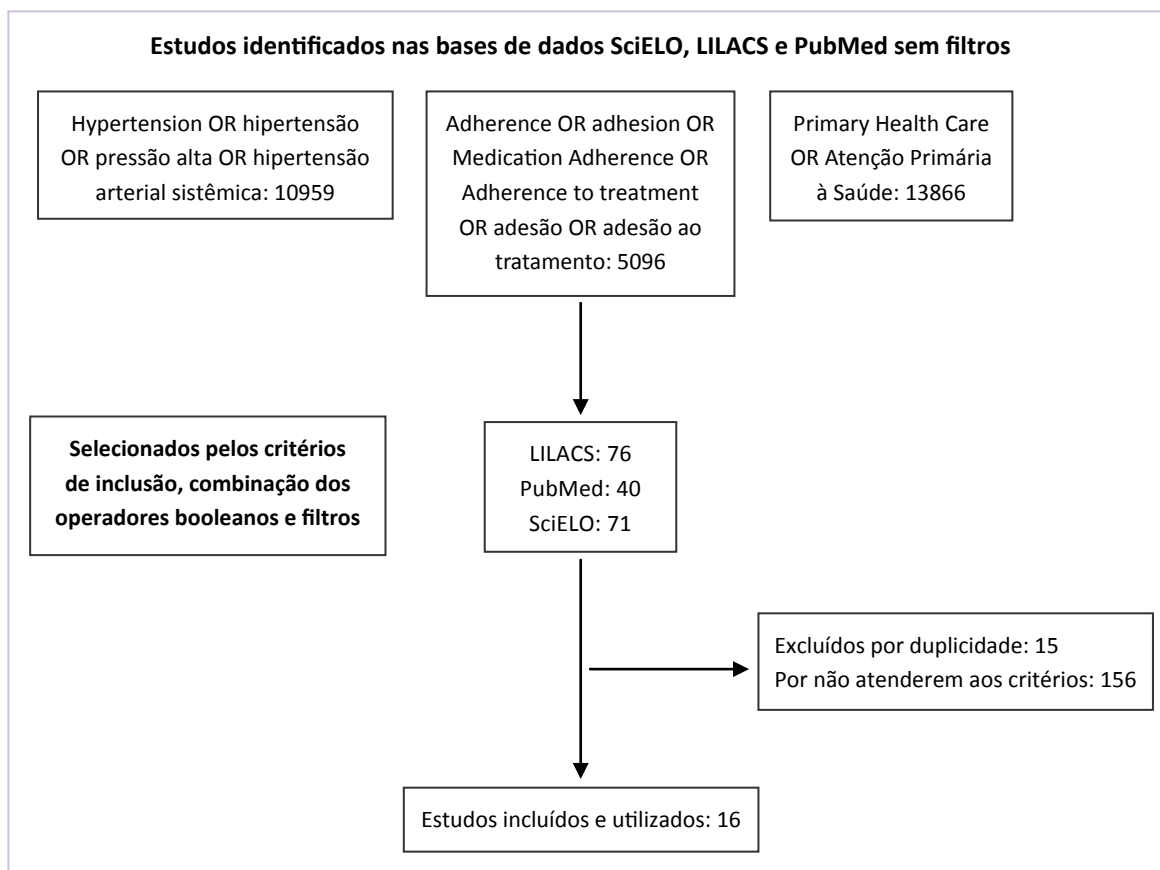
Estudos identificados nas bases de dados SciELO, LILACS e PubMed sem filtros

Hypertension OR hipertensão OR pressão alta OR hipertensão arterial sistêmica: 10959

Adherence OR adhesion OR Medication Adherence OR Adherence to treatment OR adesão OR adesão ao tratamento: 5096

Primary Health Care OR Atenção Primária à Saúde: 13866

Selecionados pelos critérios de inclusão, combinação dos operadores booleanos e filtros

LILACS: 76
PubMed: 40
SciELO: 71

Excluídos por duplicidade: 15
Por não atenderem aos critérios: 156

Estudos incluídos e utilizados: 16